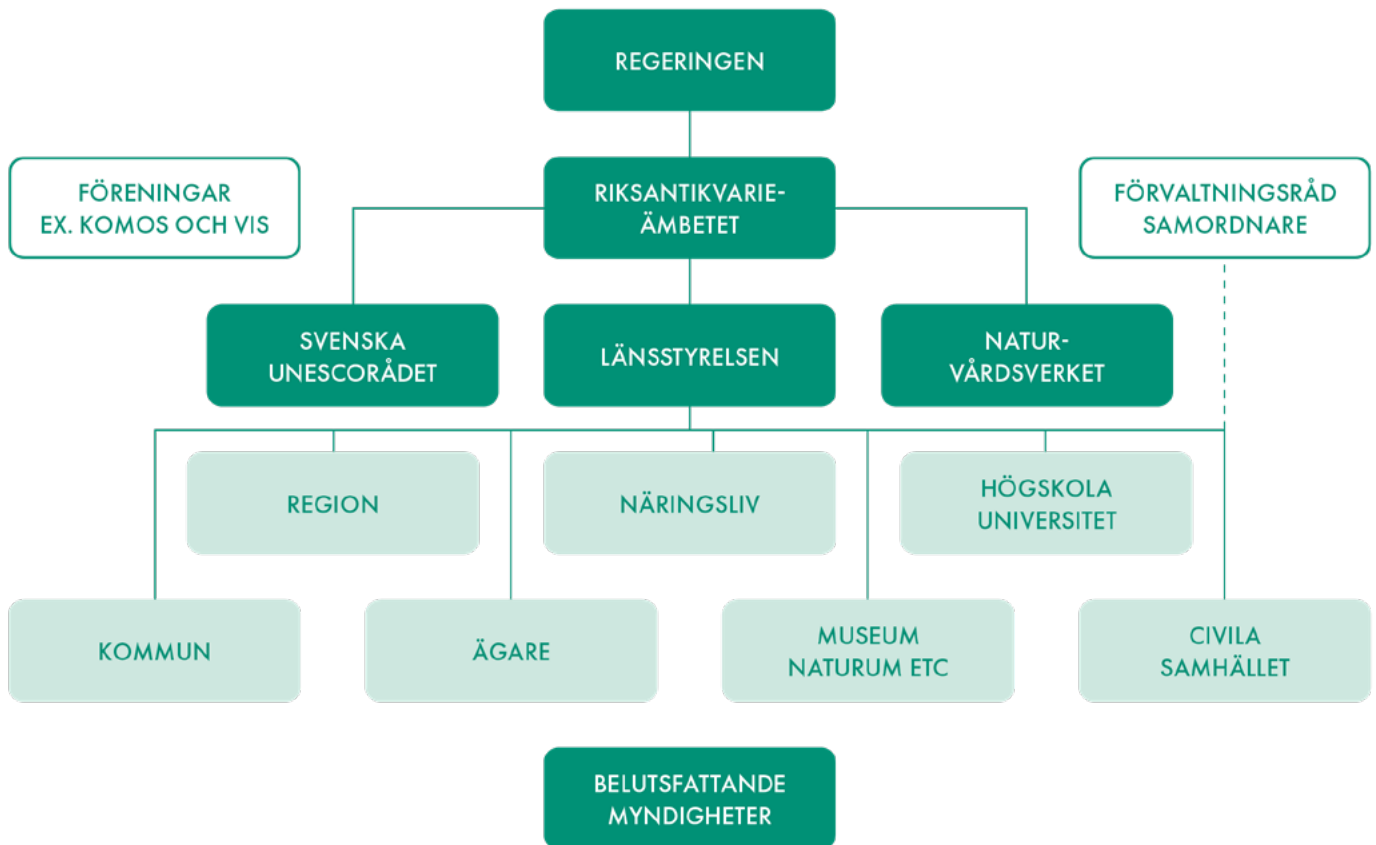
REGERINGEN

FÖRENINGAR
EX. KOMOS OCH VIS

RIKSANTIKVARIEÄMBETET

FÖRVALTNINGSRÅD
SAMORDNARE

SVENSKA
UNESCORÅDET

LÄNSSTYRELSEN

NATURVÅRDSVERKET

REGION

NÄRINGSLIV

HÖGSKOLA
UNIVERSITET

KOMMUN

ÄGARE

MUSEUM
NATURUM ETC

CIVILA
SAMHÄLLET

BELUTSFATTANDE
MYNDIGHETER